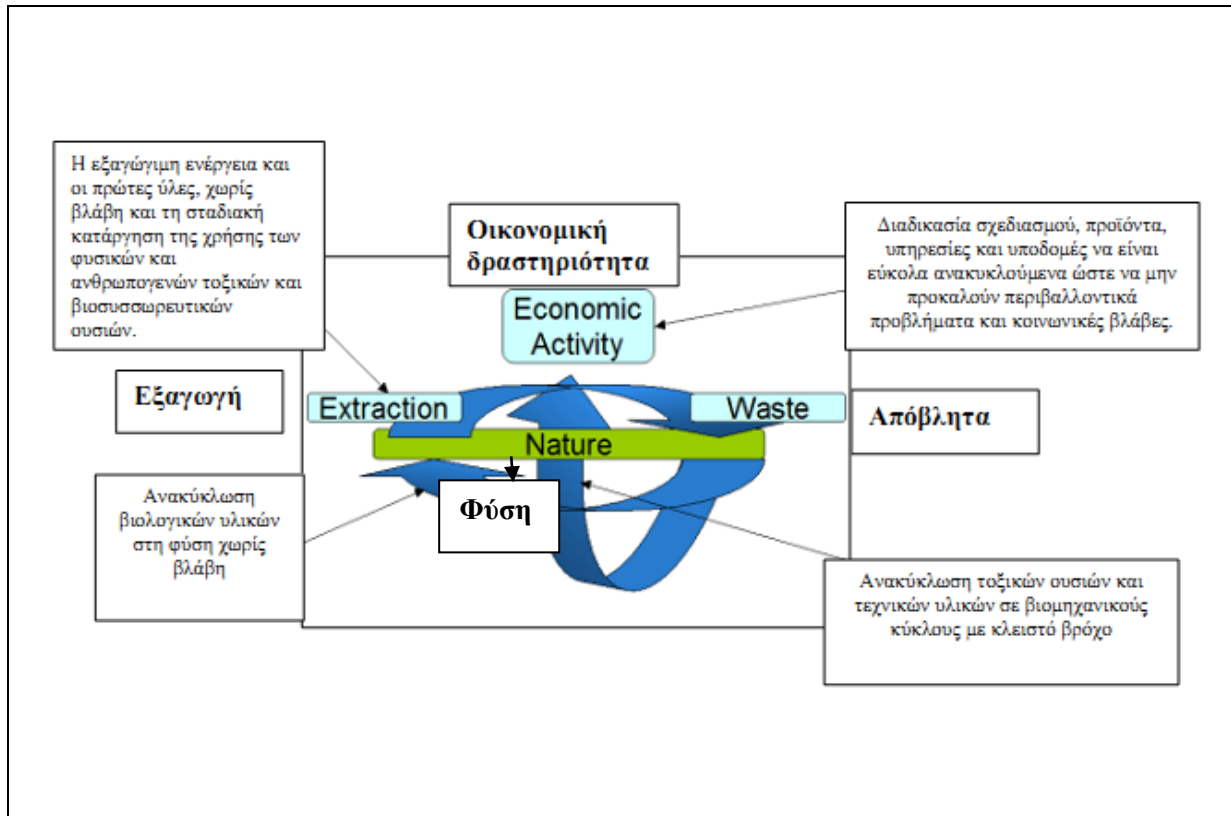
Η εξαγώγιμη ενέργεια και οι πρώτες ύλες, χωρίς βλάβη και τη σταδιακή κατάργηση της χρήσης των φυσικών και ανθρωπογενών τοξικών και βιοσυσσωρευτικών ουσιών.

Οικονομική δραστηριότητα

Διαδικασία σχεδιασμού, προϊόντα, υπηρεσίες και υποδομές να είναι εύκολα ανακυκλούμενα ώστε να μην προκαλούν περιβαλλοντικά προβλήματα και κοινωνικές βλάβες.

Economic Activity

Εξαγωγή

Extraction

Waste

Απόβλητα

Nature

Ανακύκλωση βιολογικών υλικών στη φύση χωρίς βλάβη

Φύση

Ανακύκλωση τοξικών ουσιών και τεχνικών υλικών σε βιομηχανικούς κύκλους με κλειστό βρόχο